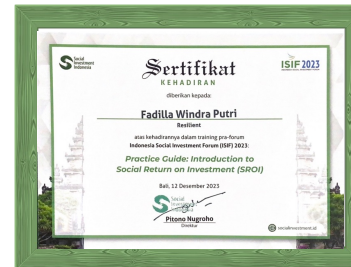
Social Investment Indonesia

Sertifikat
KEHADIRAN

ISIF 2023

diberikan kepada

Fadilla Windra Putri
Resilient

atas kehadirannya dalam training pra-forum
Indonesia Social Investment Forum (ISIF) 2023:

Practice Guide: Introduction to Social Return on Investment (SROI)

Bali, 12 Desember 2023

Pitono Nugroho
Direktur

socialinvestment.id